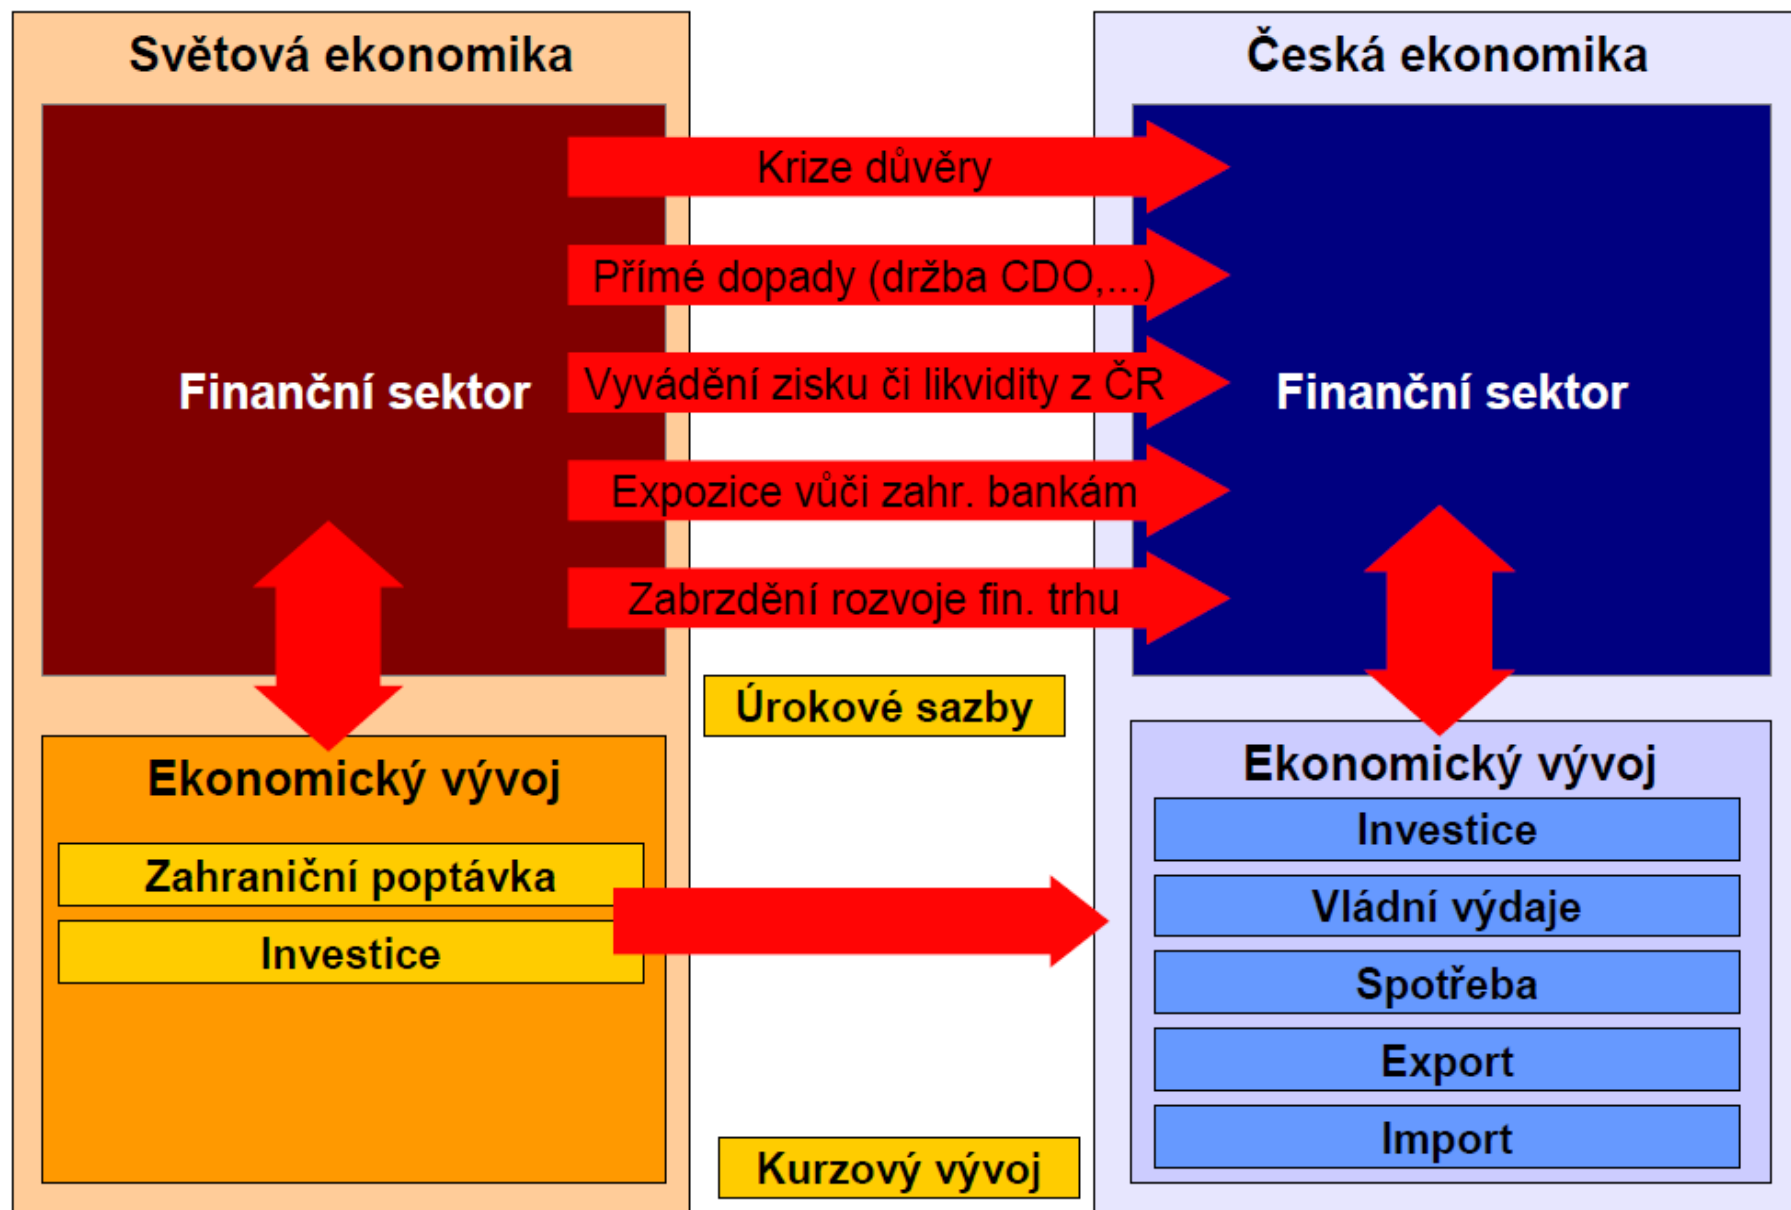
Světová ekonomika

Česká ekonomika

Finanční sektor

Krize důvěry

Přímé dopady (držba CDO,...)

Vyvádění zisku či likvidity z ČR

Expozice vůči zahr. bankám

Zabrzdění rozvoje fin. trhu

Finanční sektor

Úrokové sazby

Ekonomický vývoj

Zahraniční poptávka

Investice

Ekonomický vývoj

Investice

Vládní výdaje

Spotřeba

Export

Import

Kurzový vývoj